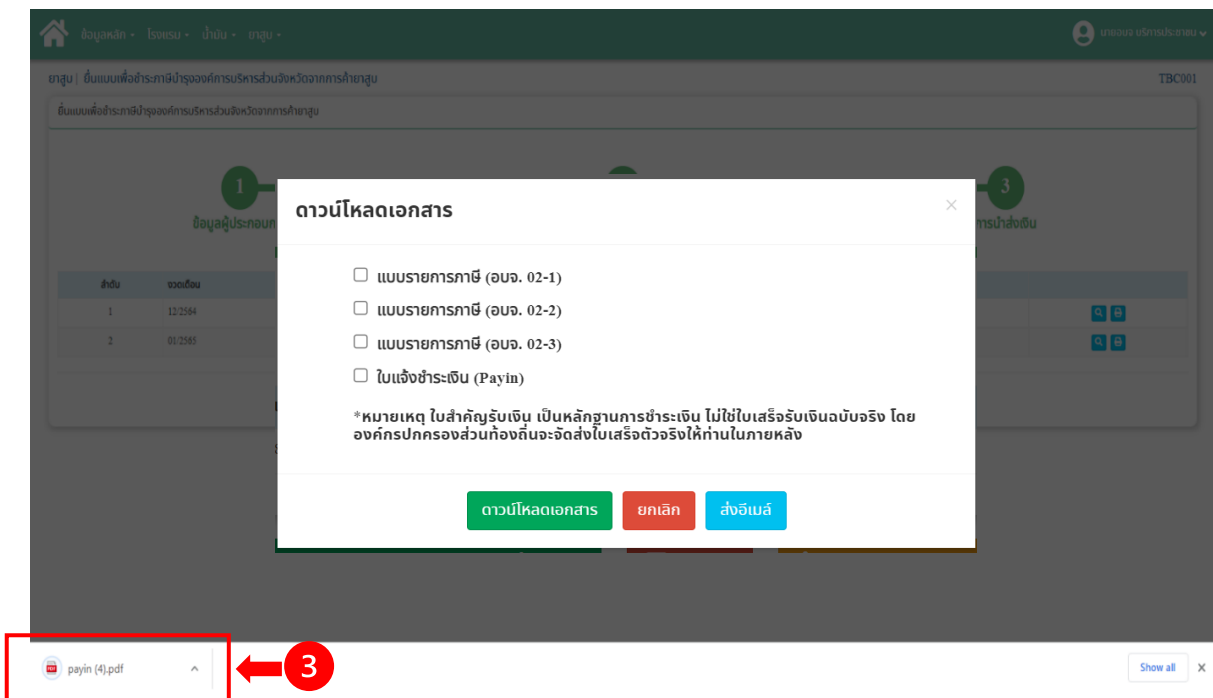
ข้อมูลหลัก ▾ โรงแรม ▾ น้ำมัน ▾ ยาสูบ ▾

นายธนชัย บริการประชาชน ▾

ยาสูบ | ยื่นแบบเพื่อชำระภาษีบำรุงองค์การบริหารส่วนจังหวัดจากการค้ายาสูบ

TBC001

ยื่นแบบเพื่อชำระภาษีบำรุงองค์การบริหารส่วนจังหวัดจากการค้ายาสูบ

1
ข้อมูลผู้ประกอบก

3
การนำส่งเงิน

| ลำดับ | งวดเดือน |
|---|---|
| 1 | 12/2564 |
| 2 | 01/2565 |

ดาวน์โหลดเอกสาร

×

☐ แบบรายการภาษี (อบจ. 02-1)

☐ แบบรายการภาษี (อบจ. 02-2)

☐ แบบรายการภาษี (อบจ. 02-3)

☐ ใบแจ้งชำระเงิน (Payin)

*หมายเหตุ ใบสำคัญรับเงิน เป็นหลักฐานการชำระเงิน ไม่ใช่ใบเสร็จรับเงินฉบับจริง โดยองค์กรปกครองส่วนท้องถิ่นจะจัดส่งใบเสร็จตัวจริงให้ท่านในภายหลัง

ดาวน์โหลดเอกสาร ยกเลิก ส่งอีเมล์

payin (4).pdf

3

Show all ×